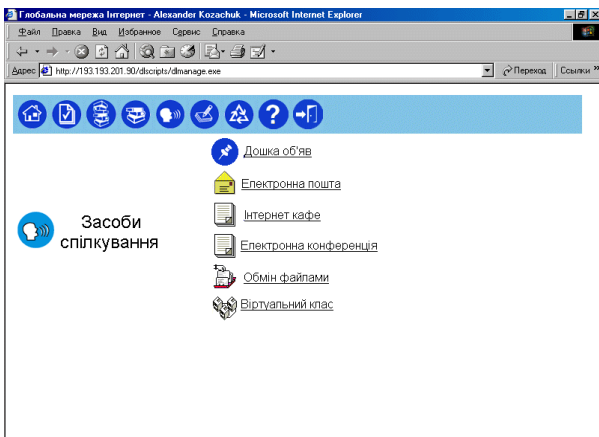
Глобальна мережа Інтернет - Alexander Kozachuk - Microsoft Internet Explorer

Файл Правка Вид Избранное Сервис Справка

Адрес http://193.193.201.90/dlscripts/dlmanage.exe

Переход Ссылки »

Засоби спілкування

Дошка об'яв

Електронна пошта

Інтернет кафе

Електронна конференція

Обмін файлами

Віртуальний клас